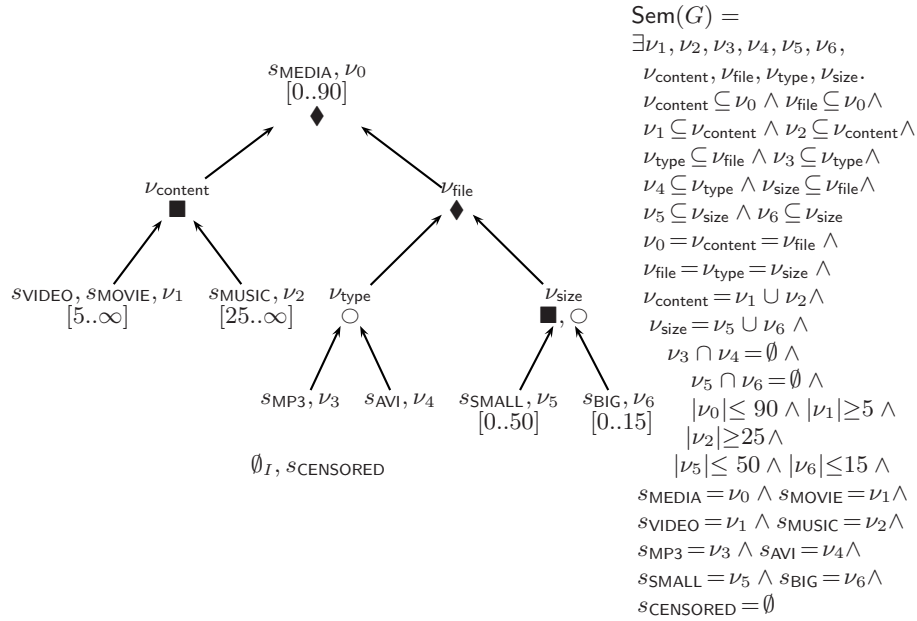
$s_{\mathsf{MEDIA}}, \nu_0$
$[0..90]$

$\nu_{\mathsf{content}}$

$\nu_{\mathsf{file}}$

$s_{\mathsf{VIDEO}}, s_{\mathsf{MOVIE}}, \nu_1$
$[5..\infty]$

$s_{\mathsf{MUSIC}}, \nu_2$
$[25..\infty]$

$\nu_{\mathsf{type}}$

$\nu_{\mathsf{size}}$

$s_{\mathsf{MP3}}, \nu_3$

$s_{\mathsf{AVI}}, \nu_4$

$s_{\mathsf{SMALL}}, \nu_5$
$[0..50]$

$s_{\mathsf{BIG}}, \nu_6$
$[0..15]$

$\emptyset_I, s_{\mathsf{CENSORED}}$

$\mathsf{Sem}(G) =$
$\exists \nu_1, \nu_2, \nu_3, \nu_4, \nu_5, \nu_6,$
$\nu_{\mathsf{content}}, \nu_{\mathsf{file}}, \nu_{\mathsf{type}}, \nu_{\mathsf{size}}.$
$\nu_{\mathsf{content}} \subseteq \nu_0 \wedge \nu_{\mathsf{file}} \subseteq \nu_0 \wedge$
$\nu_1 \subseteq \nu_{\mathsf{content}} \wedge \nu_2 \subseteq \nu_{\mathsf{content}} \wedge$
$\nu_{\mathsf{type}} \subseteq \nu_{\mathsf{file}} \wedge \nu_3 \subseteq \nu_{\mathsf{type}} \wedge$
$\nu_4 \subseteq \nu_{\mathsf{type}} \wedge \nu_{\mathsf{size}} \subseteq \nu_{\mathsf{file}} \wedge$
$\nu_5 \subseteq \nu_{\mathsf{size}} \wedge \nu_6 \subseteq \nu_{\mathsf{size}}$
$\nu_0 = \nu_{\mathsf{content}} = \nu_{\mathsf{file}} \wedge$
$\nu_{\mathsf{file}} = \nu_{\mathsf{type}} = \nu_{\mathsf{size}} \wedge$
$\nu_{\mathsf{content}} = \nu_1 \cup \nu_2 \wedge$
$\nu_{\mathsf{size}} = \nu_5 \cup \nu_6 \wedge$
$\nu_3 \cap \nu_4 = \emptyset \wedge$
$\nu_5 \cap \nu_6 = \emptyset \wedge$
$|\nu_0| \leq 90 \wedge |\nu_1| \geq 5 \wedge$
$|\nu_2| \geq 25 \wedge$
$|\nu_5| \leq 50 \wedge |\nu_6| \leq 15 \wedge$
$s_{\mathsf{MEDIA}} = \nu_0 \wedge s_{\mathsf{MOVIE}} = \nu_1 \wedge$
$s_{\mathsf{VIDEO}} = \nu_1 \wedge s_{\mathsf{MUSIC}} = \nu_2 \wedge$
$s_{\mathsf{MP3}} = \nu_3 \wedge s_{\mathsf{AVI}} = \nu_4 \wedge$
$s_{\mathsf{SMALL}} = \nu_5 \wedge s_{\mathsf{BIG}} = \nu_6 \wedge$
$s_{\mathsf{CENSORED}} = \emptyset$